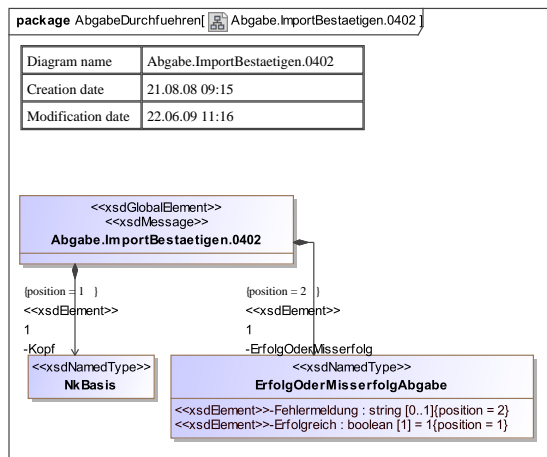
package AbgabeDurchfuehren[ Abgabe.ImportBestaetigen.0402 ]

| Diagram name | Abgabe.ImportBestaetigen.0402 |
|---|---|
| Creation date | 21.08.08 09:15 |
| Modification date | 22.06.09 11:16 |

<<xsdGlobalElement>>
<<xsdMessage>>
Abgabe.ImportBestaetigen.0402

{position = 1 }
<<xsdElement>>
1
-Kopf

{position = 2 }
<<xsdElement>>
1
-ErfolgOderMisserfolg

<<xsdNamedType>>
NkBasis

<<xsdNamedType>>
ErfolgOderMisserfolgAbgabe

<<xsdElement>>-Fehlermeldung : string [0..1]{position = 2}
<<xsdElement>>-Erfolgreich : boolean [1] = 1{position = 1}